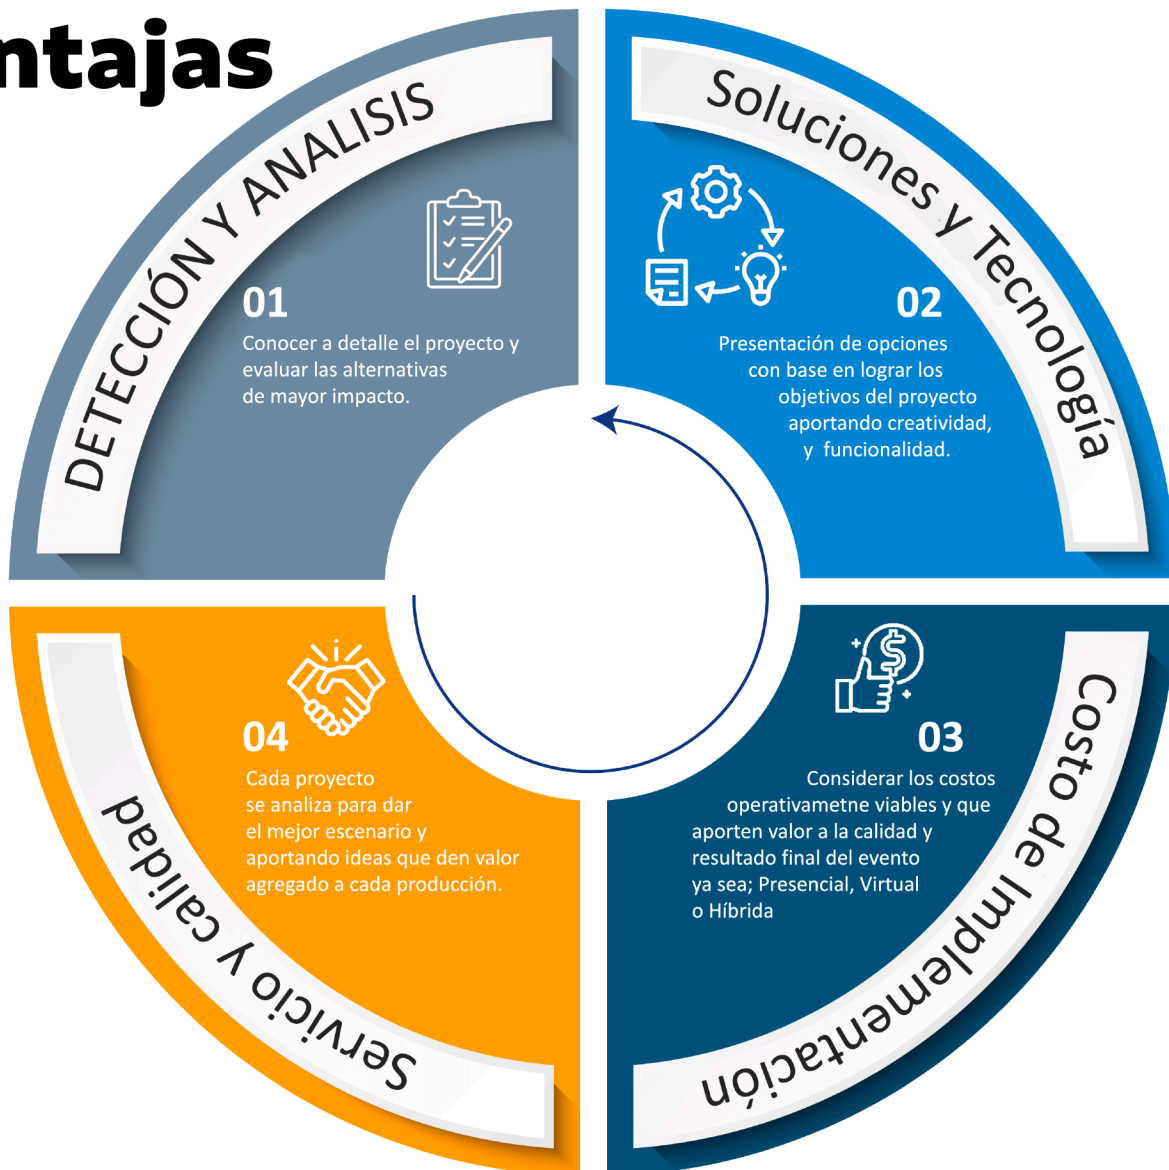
ntajas

DETECCIÓN Y ANALISIS

01

Conocer a detalle el proyecto y evaluar las alternativas de mayor impacto.

Soluciones y Tecnología

02

Presentación de opciones con base en lograr los objetivos del proyecto aportando creatividad, y funcionalidad.

Costo de Implementación

03

Considerar los costos operativametne viables y que aporten valor a la calidad y resultado final del evento ya sea; Presencial, Virtual o Híbrida

Servicio y calidad

04

Cada proyecto se analiza para dar el mejor escenario y aportando ideas que den valor agregado a cada producción.